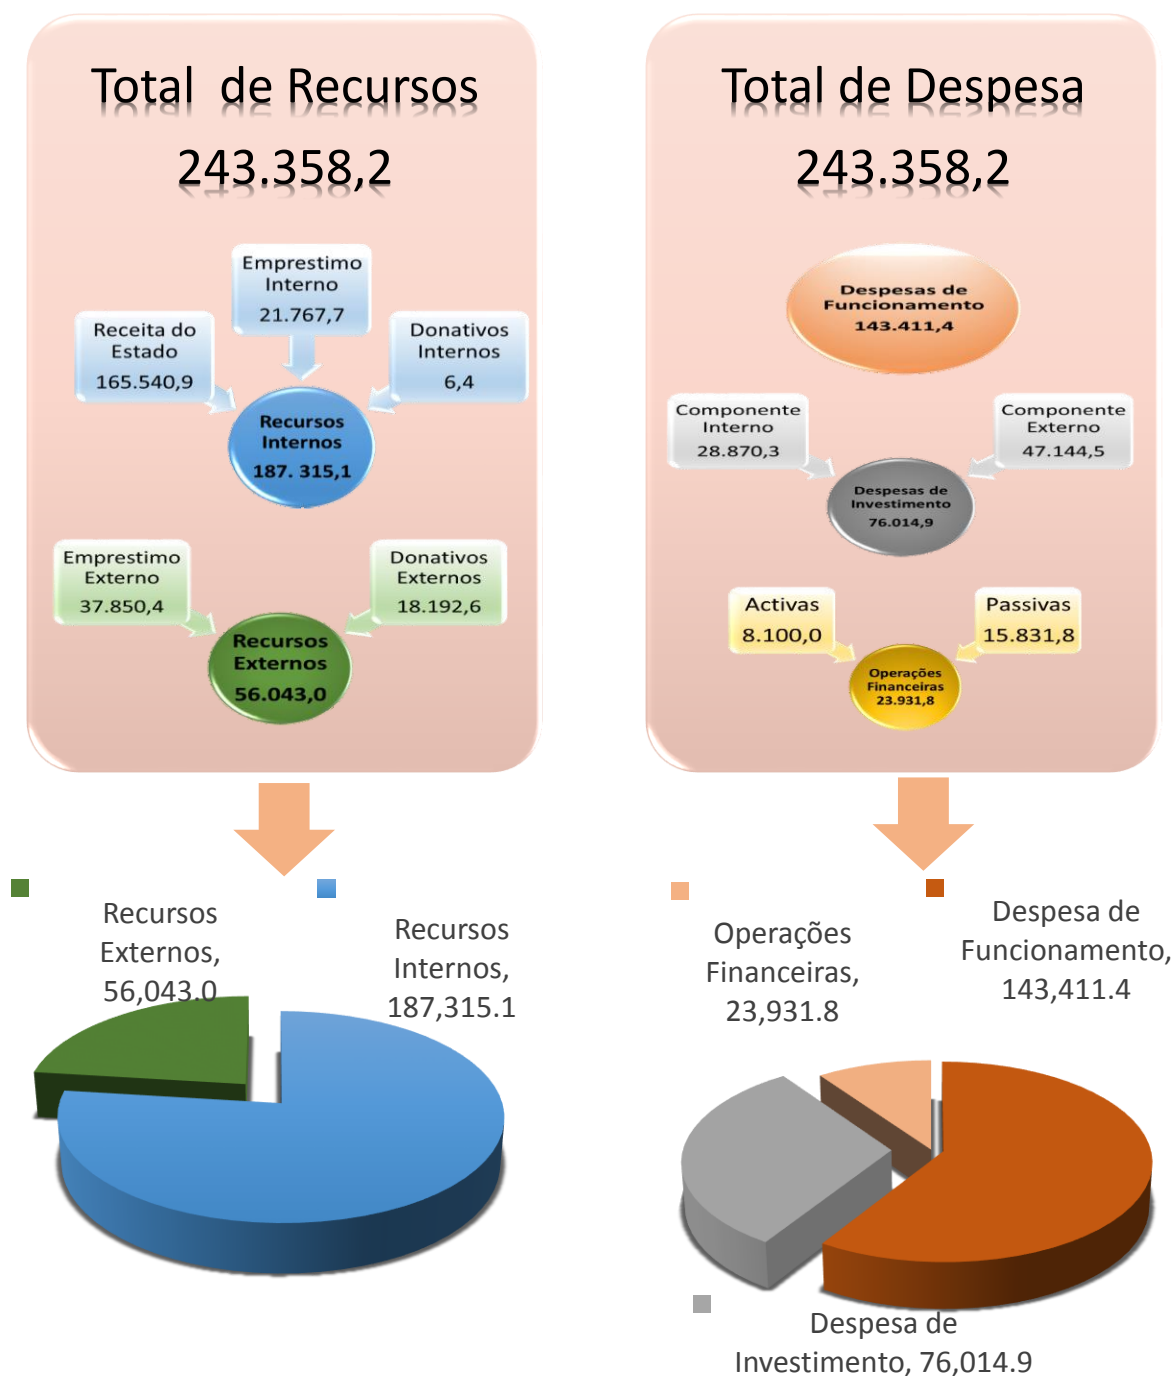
Total de Recursos
243.358,2

Emprestimo Interno
21.767,7

Receita do Estado
165.540,9

Donativos Internos
6,4

Recursos Internos
187. 315,1

Emprestimo Externo
37.850,4

Donativos Externos
18.192,6

Recursos Externos
56.043,0

Total de Despesa
243.358,2

Despesas de Funcionamento
143.411,4

Componente Interno
28.870,3

Componente Externo
47.144,5

Despesas de Investimento
76.014,9

Activas
8.100,0

Passivas
15.831,8

Operações Financeiras
23.931,8

Recursos Externos, 56,043.0

Recursos Internos, 187,315.1

Operações Financeiras, 23,931.8

Despesa de Funcionamento, 143,411.4

Despesa de Investimento, 76,014.9